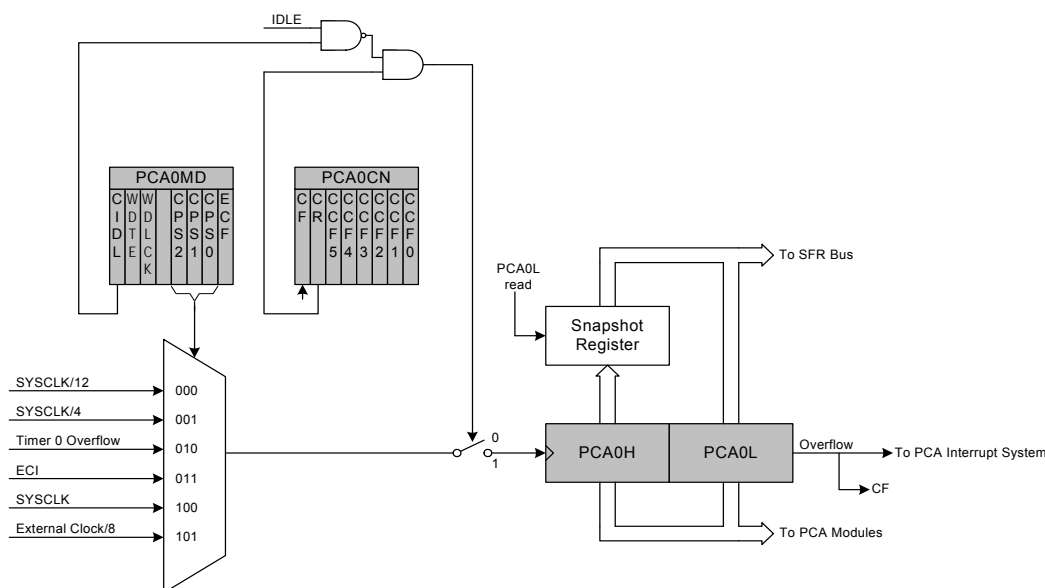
IDLE

PCA0MD

CIDL WDTE WDLCK CPS2 CPS1 CPS0 ECF

PCA0CN

CF CR CCF5 CCF4 CCF3 CCF2 CCF1 CCF0

To SFR Bus

PCA0L read

Snapshot Register

SYSCLK/12 000
SYSCLK/4 001
Timer 0 Overflow 010
ECI 011
SYSCLK 100
External Clock/8 101

0
1

PCA0H

PCA0L

Overflow

To PCA Interrupt System

CF

To PCA Modules